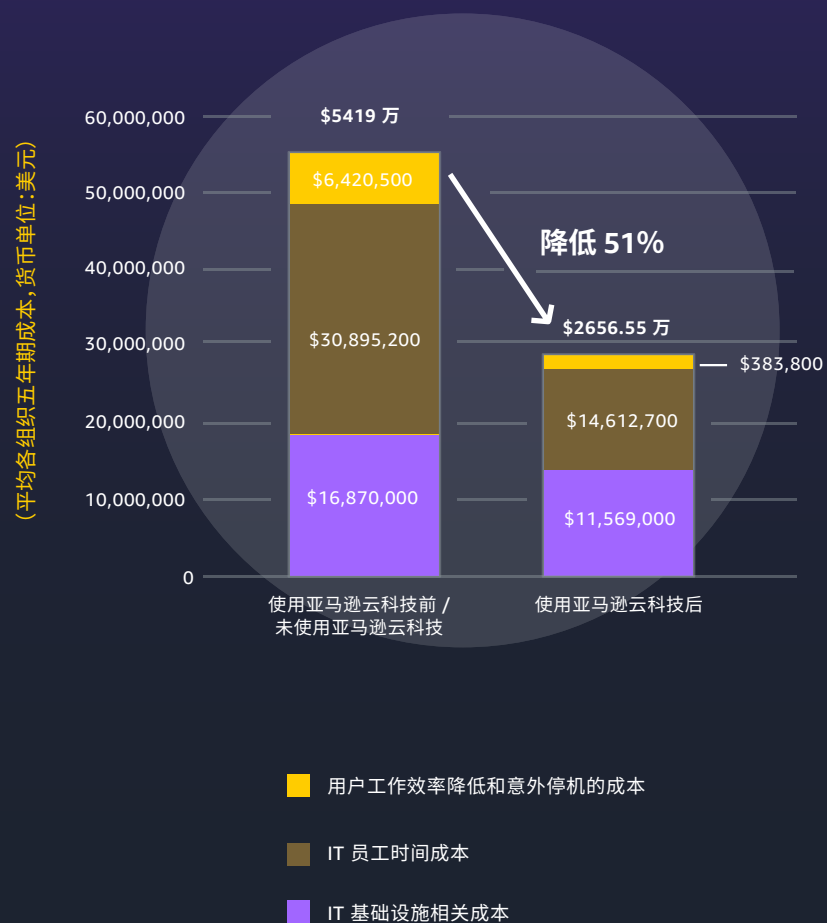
（平均各组织五年期成本，货币单位：美元）

60,000,000
50,000,000
40,000,000
30,000,000
20,000,000
10,000,000
0

$5419 万
$6,420,500
$30,895,200
$16,870,000

降低 51%

$2656.55 万
$383,800
$14,612,700
$11,569,000

使用亚马逊云科技前 / 未使用亚马逊云科技
使用亚马逊云科技后

用户工作效率降低和意外停机的成本
IT 员工时间成本
IT 基础设施相关成本